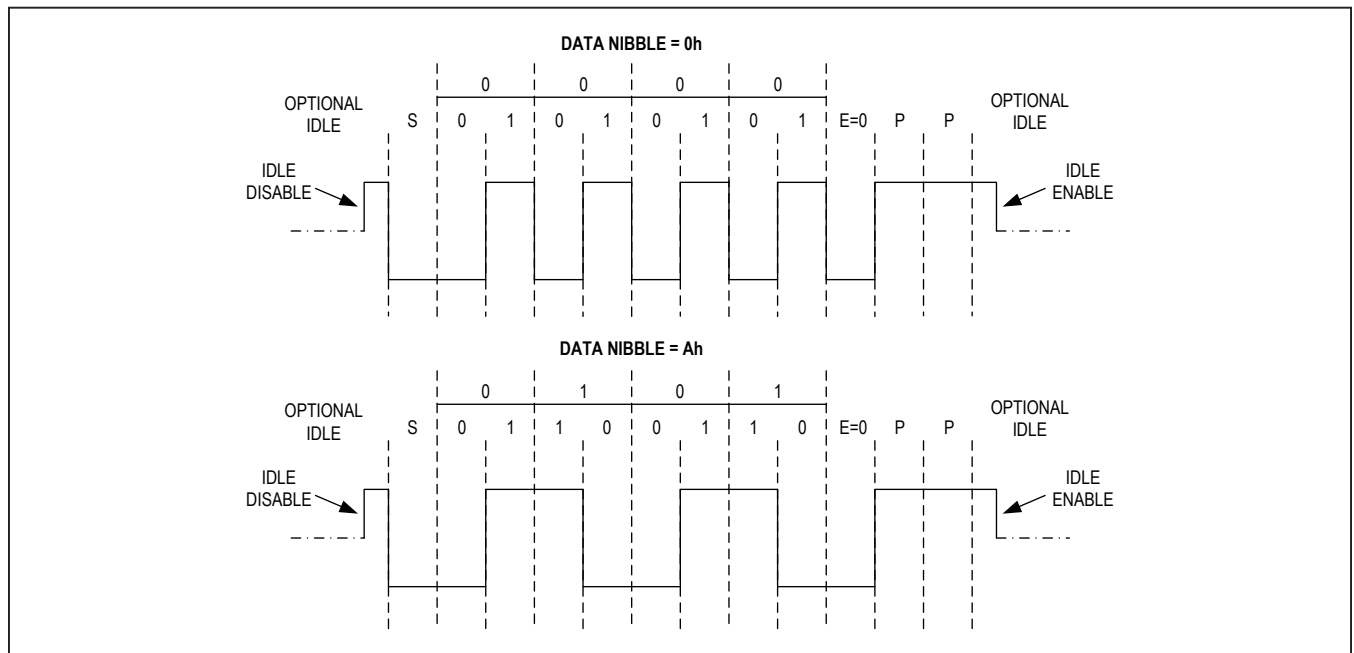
DATA NIBBLE = 0h

0 0 0 0

OPTIONAL IDLE

S 0 1 0 1 0 1 0 1 E=0 P P

OPTIONAL IDLE

IDLE DISABLE

IDLE ENABLE

DATA NIBBLE = Ah

0 1 0 1

OPTIONAL IDLE

S 0 1 1 0 0 1 1 0 E=0 P P

OPTIONAL IDLE

IDLE DISABLE

IDLE ENABLE